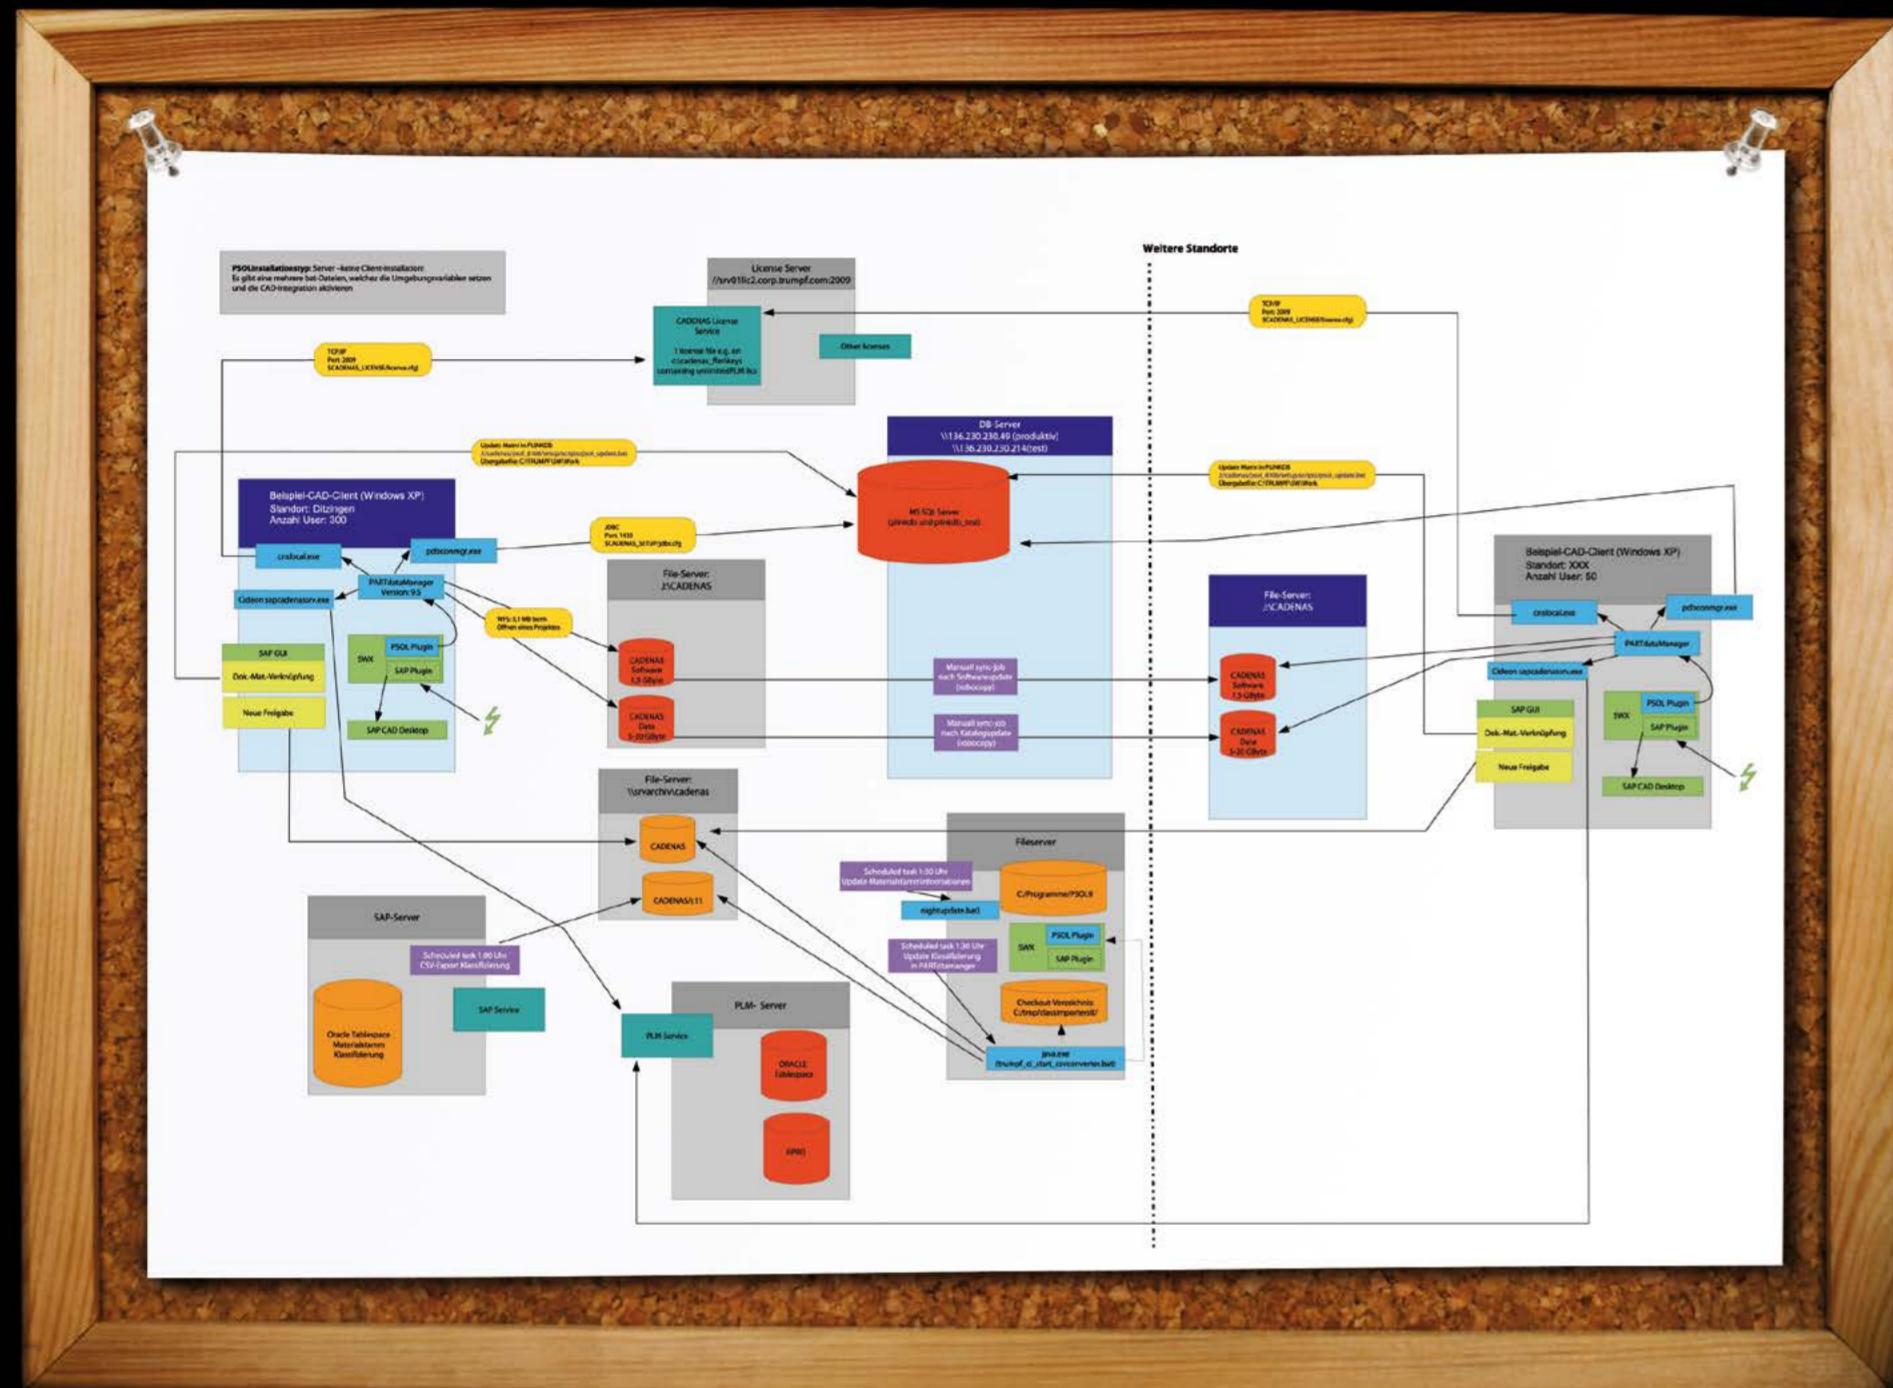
PSOLinstallationstyp: Server -keine Client-Installation
Es gibt eine mehrere bat-Dateien, welche die Umgebungsvariablen setzen und die CAD-Integration aktivieren

License Server
//srv01lic2.corp.trumpf.com:2009

CADENAS License Service
1 license file e.g. on c:\cadenas_flexlm\keys containing unlimited PLM lics

Other licenses

TCP/IP
Port 2009
$CADENAS_LICENSE/license.cfg

Weitere Standorte

TCP/IP
Port 2009
$CADENAS_LICENSE/license.cfg

DB-Server
\\136.230.230.49 (produktiv)
\\136.230.230.214 (test)

MS SQL Server
(pinedb und pinedb_test)

Update Matrix in PLINKDB
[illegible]
Übergabefile: C:\TRUMPF\LW\Work

Update Matrix in PLINKDB
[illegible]
Übergabefile: C:\TRUMPF\LW\Work

Beispiel-CAD-Client (Windows XP)
Standort: Ditzingen
Anzahl User: 300

cnslocal.exe
pdbconmgr.exe
JDBC
Port 1433
$CADENAS_SETUP/jdbc.cfg
PARTdataManager
Version 9.5
Cideon sapcadenassrv.exe
WFS: 0,1 MB beim Öffnen eines Projektes
SAP GUI
Dok.-Mat.-Verknüpfung
Neue Freigabe
SWX
PSOL Plugin
SAP Plugin
SAP CAD Desktop

File-Server:
J:\CADENAS
CADENAS Software 1,5 GByte
CADENAS Data 5-20 GByte

Manuell sync-job nach Softwareupdate (robocopy)
Manuell sync-job nach Katalogupdate (robocopy)

File-Server:
J:\CADENAS
CADENAS Software 1,5 GByte
CADENAS Data 5-20 GByte

Beispiel-CAD-Client (Windows XP)
Standort: XXX
Anzahl User: 50

cnslocal.exe
pdbconmgr.exe
PARTdataManager
Cideon sapcadenassrv.exe
SAP GUI
Dok.-Mat.-Verknüpfung
Neue Freigabe
SWX
PSOL Plugin
SAP Plugin
SAP CAD Desktop

File-Server:
\\srvarchiv\cadenas
CADENAS
CADENAS\11

Fileserver
C:/Programme/PSOL9
Scheduled task 1:30 Uhr
Update Materialstammdinformationen
nightupdate.bat
Scheduled task 1:30 Uhr
Update Klassifizierung in PARTdatamanager
SWX
PSOL Plugin
SAP Plugin
Checkout Verzeichnis C:/temp/classimportersit/
java.exe
(trumpf_ci_start_csvconverter.bat)

SAP-Server
Scheduled task 1:00 Uhr
CSV-Export Klassifizierung
SAP Service
Oracle Tablespace
Materialstamm
Klassifizierung

PLM- Server
PLM Service
ORACLE Tablespace
EPRO